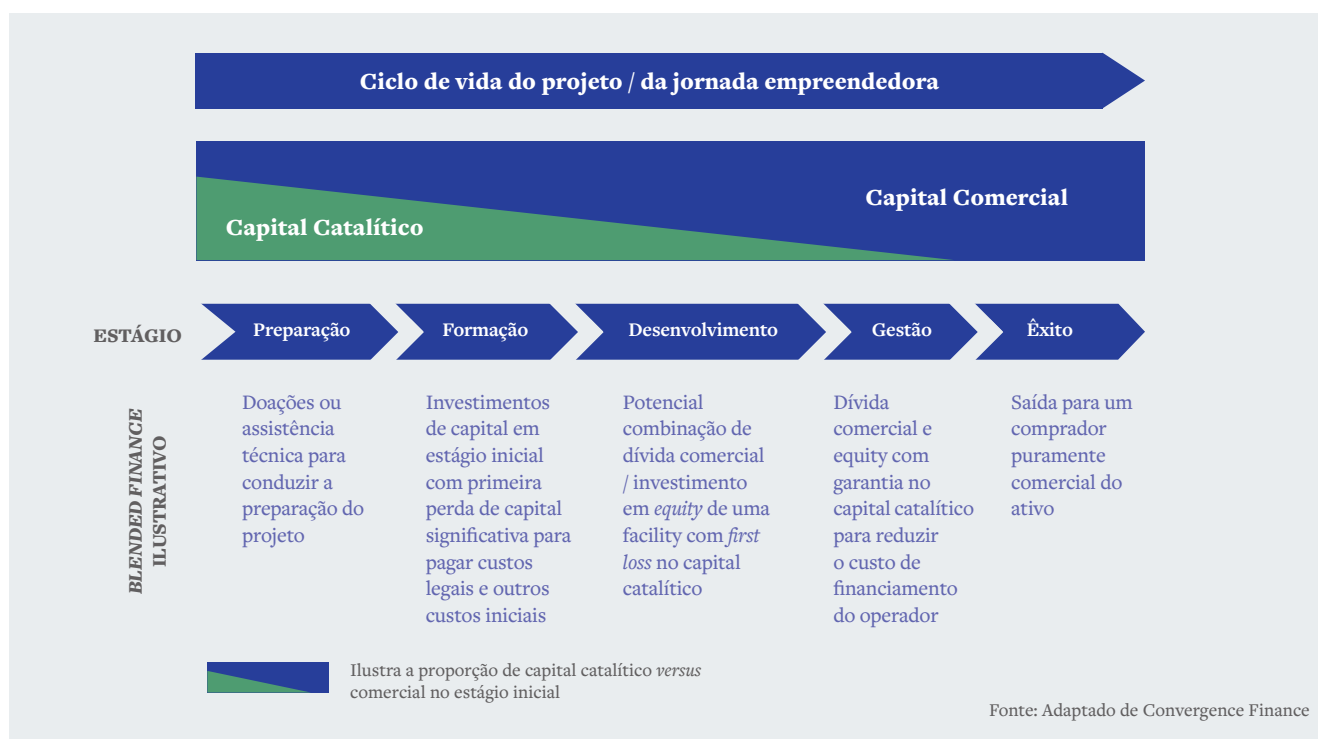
Ciclo de vida do projeto / da jornada empreendedora

Capital Comercial

Capital Catalítico

ESTÁGIO

Preparação

Formação

Desenvolvimento

Gestão

Êxito

BLENDED FINANCE ILUSTRATIVO

Doações ou assistência técnica para conduzir a preparação do projeto

Investimentos de capital em estágio inicial com primeira perda de capital significativa para pagar custos legais e outros custos iniciais

Potencial combinação de dívida comercial / investimento em *equity* de uma facility com *first loss* no capital catalítico

Dívida comercial e equity com garantia no capital catalítico para reduzir o custo de financiamento do operador

Saída para um comprador puramente comercial do ativo

Ilustra a proporção de capital catalítico *versus* comercial no estágio inicial

Fonte: Adaptado de Convergence Finance